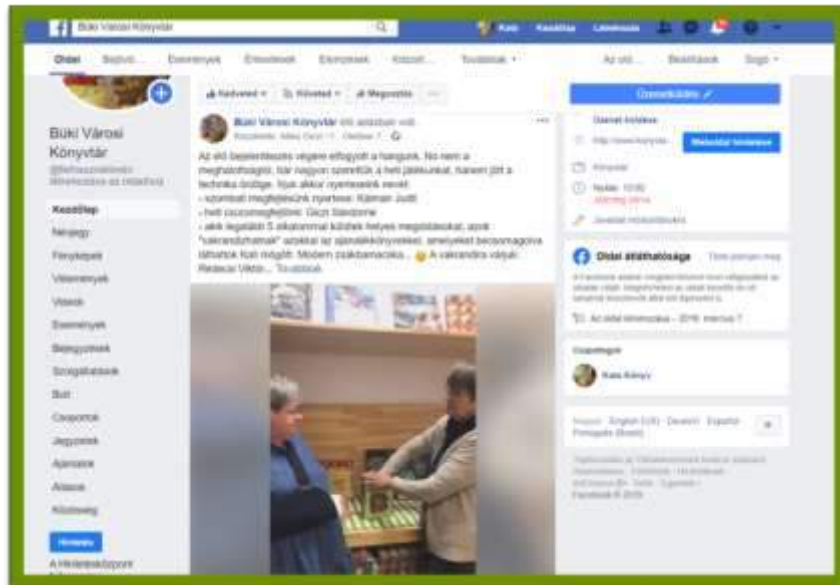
Büki Városi Könyvtár

Kata Kezdőlap Létrehozás

Oldal Bejövő... Események Értesítések Elemzések Közzét... Továbbiak ▾ Az old... Beállítások Súgó ▾

Büki Városi Könyvtár
@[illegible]

Kezdőlap
Névjegy
Fényképek
Vélemények
Videók
Események
Bejegyzések
Szolgáltatások
Bolt
Csoportok
Jegyzetek
Ajánlatok
Álláshír
Közösség

Hirdetés

A Hirdetéskezdőpont

Kedveled ▾ Követed ▾ Megosztás ...

Büki Városi Könyvtár élő adásban volt.
Közzétette: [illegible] · Október 7. · 

Az élő bejelentkezés végére elfogyott a hangunk. No nem a meghatódságtól, bár nagyon szeretjük a heti játékunkat, hanem jött a technika ördöge. Íme akkor nyerteseink nevei:
- szombati megfejtésünk nyertese: Kámán Judit
- heti csuszamegfejtőnk: Giczi Sándorné
- akik legalább 5 alkalommal küldtek helyes megoldásokat, azok "vakrandizhatnak" azokkal az ajándékkönyvekkel, amelyeket becsomagolva láthatok fiatt mögött. Modern csakhamaraka... 😉 A vakrandira várjuk: Rédecsi Viktor... Továbbiak

Üzenetküldés ✎

Üzenet küldése
http://www.konyvtar...
Könyvtár
Nyitva · 12:00
Jelenleg zárva
Javasolt módosítások

Webhelyre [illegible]

Oldal átláthatósága
A Facebook adatai megjelenítenek bizonyos információkat az oldalak célja...
Az oldal létrehozva – 2016. március 7.

Csapatlagok
Kata Könyv

Magyar · English (US) · Deutsch · Español · Português (Brasil)

Facebook © 2019